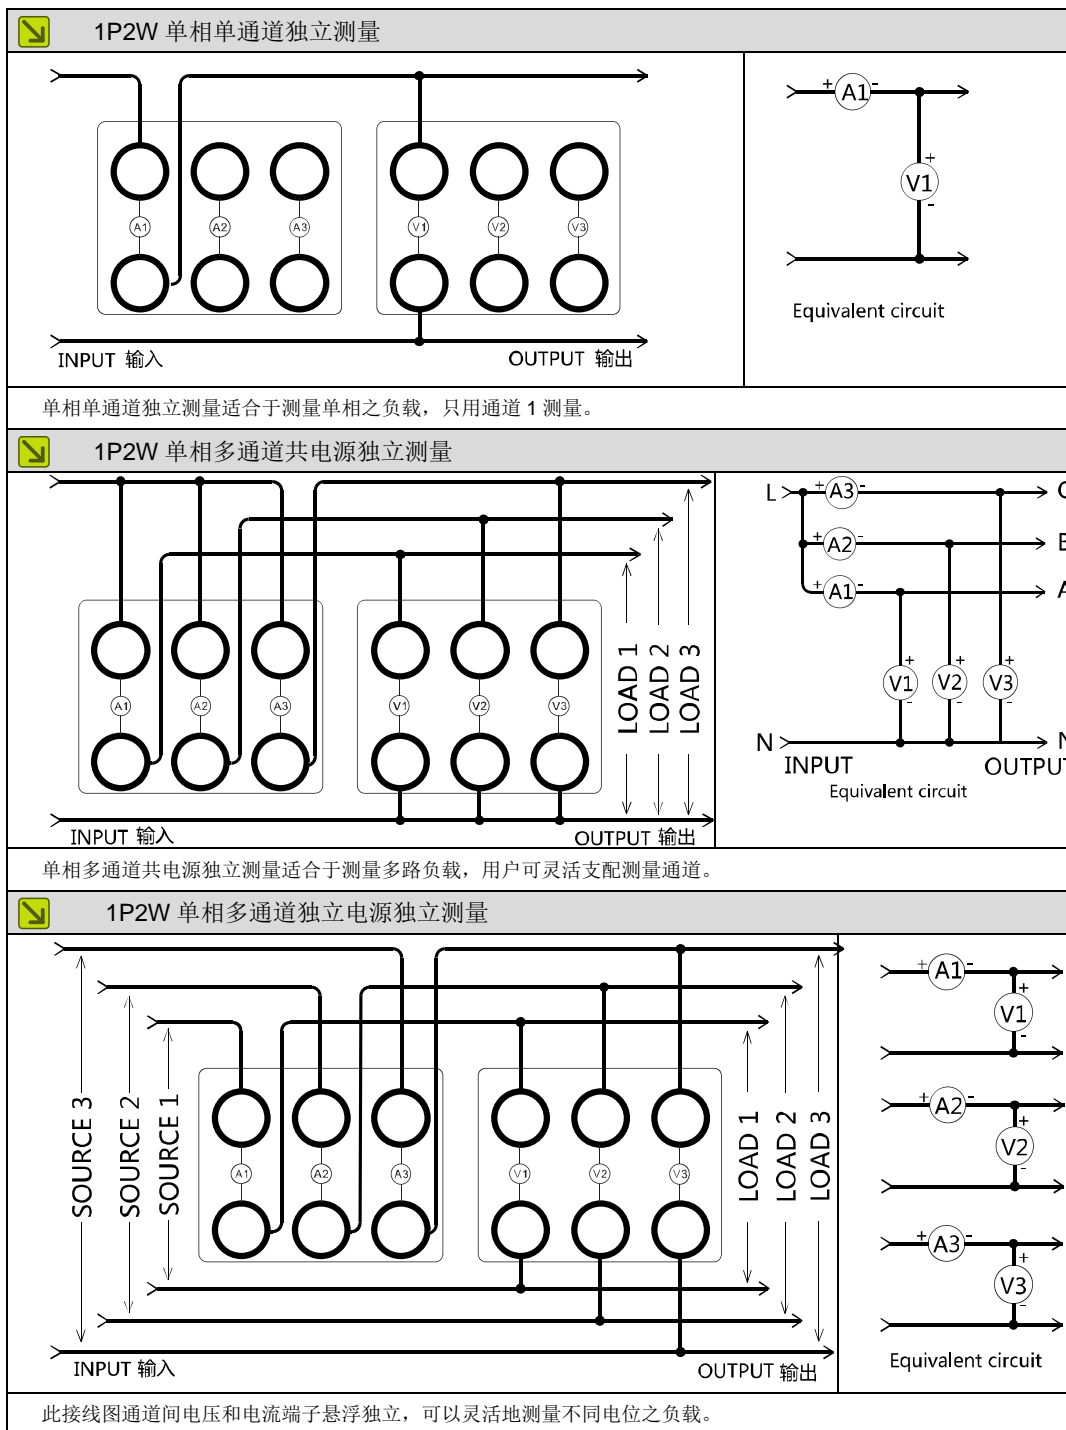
1P2W 单相单通道独立测量

A1 A2 A3

V1 V2 V3

INPUT 输入

OUTPUT 输出

+ A1 -

+ V1 -

Equivalent circuit

单相单通道独立测量适合于测量单相之负载，只用通道 1 测量。

1P2W 单相多通道共电源独立测量

A1 A2 A3

V1 V2 V3

LOAD 1 LOAD 2 LOAD 3

INPUT 输入

OUTPUT 输出

L

+ A3 -

+ A2 -

+ A1 -

C

B

A

+ V1 -

+ V2 -

+ V3 -

N

N

INPUT

OUTPUT

Equivalent circuit

单相多通道共电源独立测量适合于测量多路负载，用户可灵活支配测量通道。

1P2W 单相多通道独立电源独立测量

SOURCE 3 SOURCE 2 SOURCE 1

A1 A2 A3

V1 V2 V3

LOAD 1 LOAD 2 LOAD 3

INPUT 输入

OUTPUT 输出

+ A1 -

+ V1 -

+ A2 -

+ V2 -

+ A3 -

+ V3 -

Equivalent circuit

此接线图通道间电压和电流端子悬浮独立，可以灵活地测量不同电位之负载。